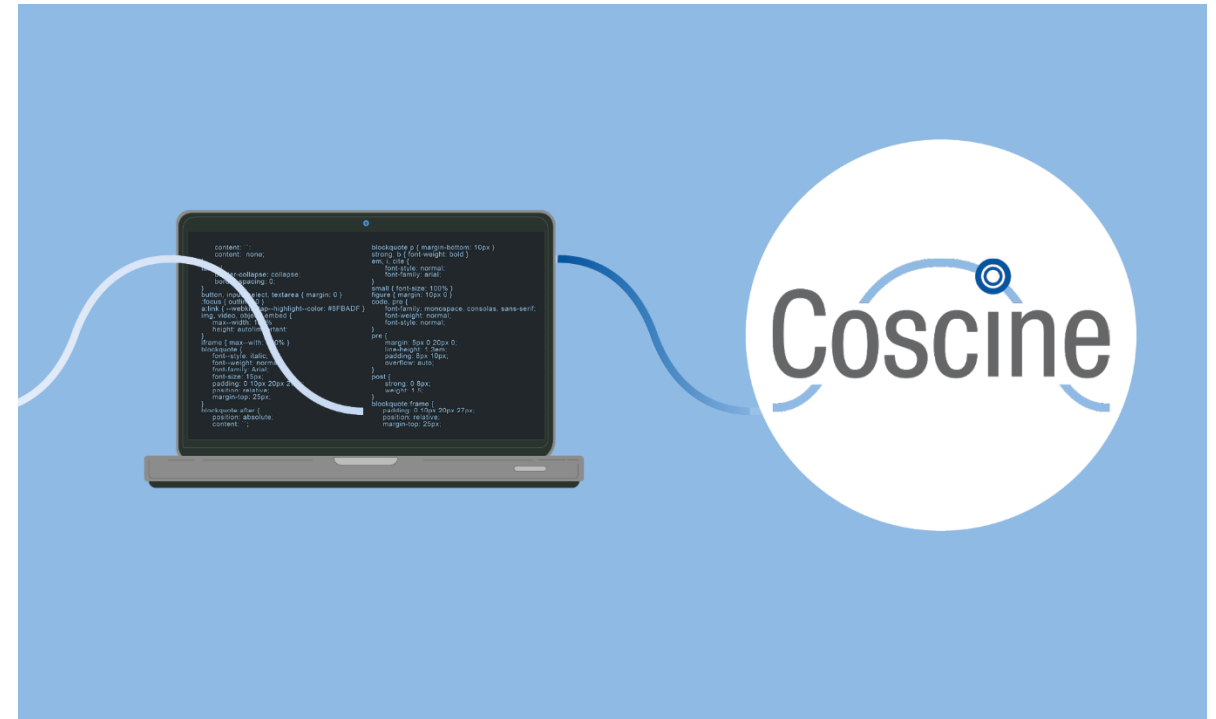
content: ``;
content: none;
}
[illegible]
border-collapse: collapse;
border-spacing: 0;
}
button, input, select, textarea { margin: 0 }
:focus { outline: 0 }
a:link { -webkit-tap-highlight-color: #FBADF }
img, video, object, embed {
max-width: 100%;
height: auto!important;
}
iframe { max-width: 100% }
blockquote {
font-style: italic;
font-weight: normal;
font-family: Arial;
font-size: 15px;
padding: 0 10px 20px 27px;
position: relative;
margin-top: 25px;
}
blockquote:after {
position: absolute;
content: ``;

blockquote p { margin-bottom: 10px }
strong, b { font-weight: bold }
em, i, cite {
font-style: normal;
font-family: arial;
}
small { font-size: 100% }
figure { margin: 10px 0 }
code, pre {
font-family: monospace, consolas, sans-serif;
font-weight: normal;
font-style: normal;
}
pre {
margin: 5px 0 20px 0;
line-height: 1.3em;
padding: 8px 10px;
overflow: auto;
}
post {
strong: 0 8px;
weight: 1.5;
}
blockquote:frame {
padding: 0 10px 20px 27px;
position: relative;
margin-top: 25px;

Coscine